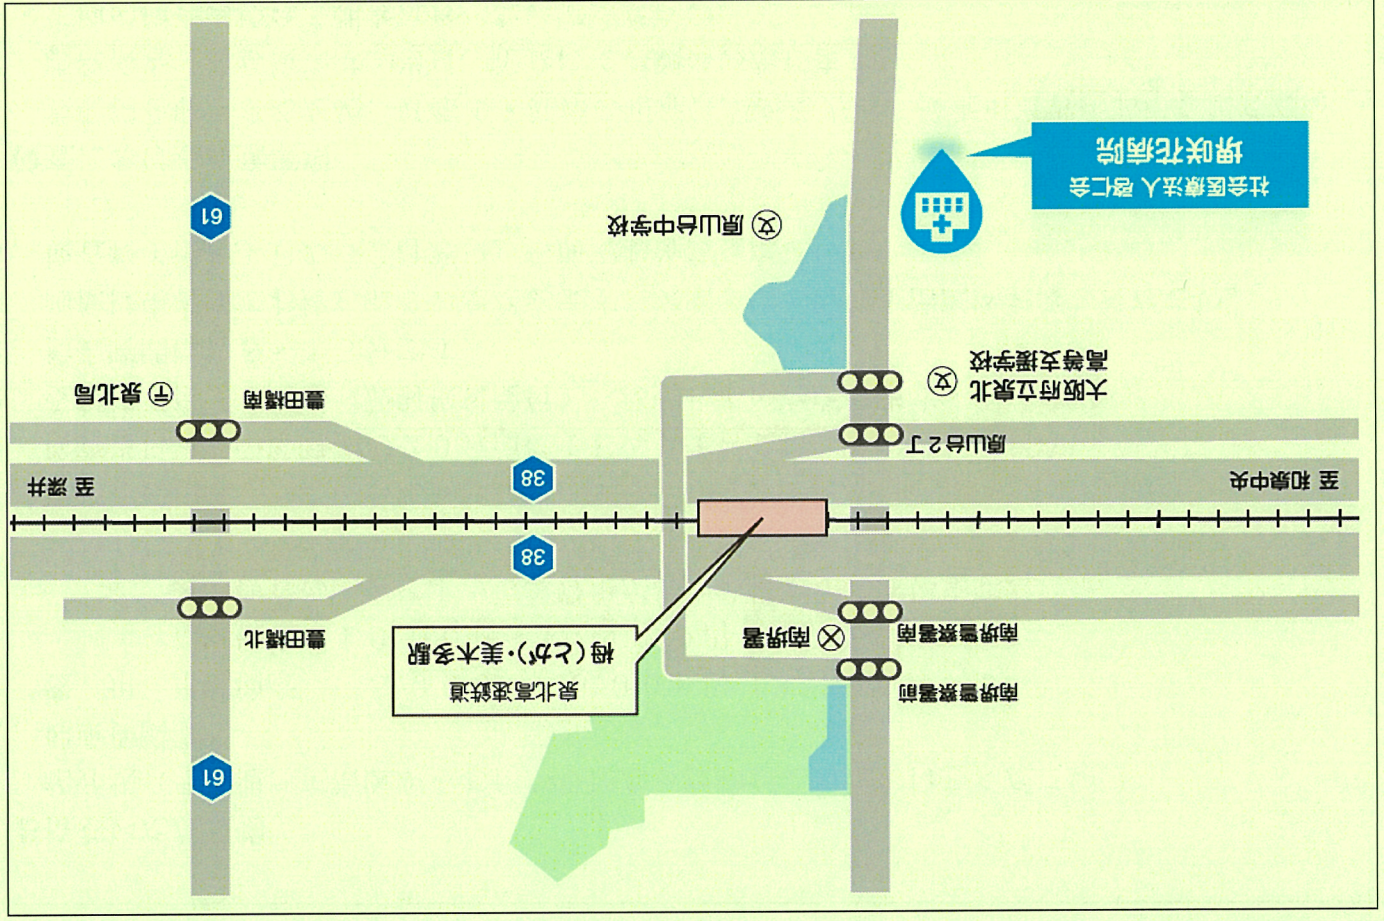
社会医療法人 啓仁会
堺咲花病院

原山台中学校

大阪府立泉北
高等支援学校

泉北局

豊田橋南

原山台２丁

61

38

至 深井

至 和泉中央

38

豊田橋北

南堺署

南堺警察署南

南堺警察署前

泉北高速鉄道
栂（とが）・美木多駅

61